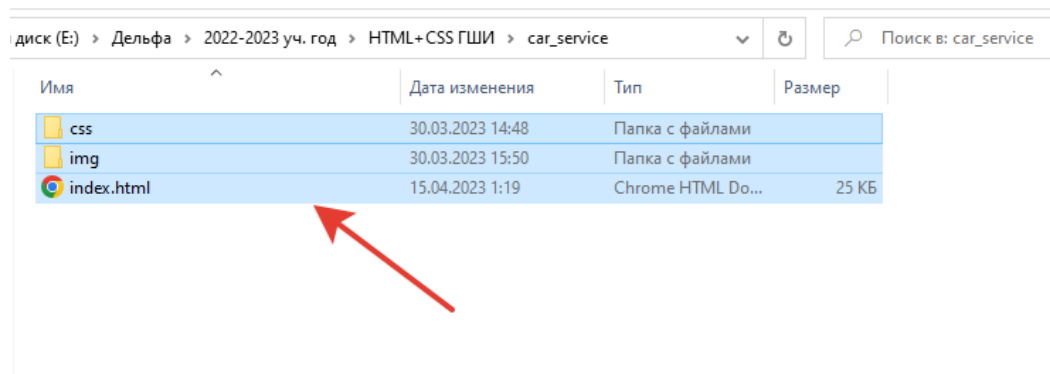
диск (E:) › Дельфа › 2022-2023 уч. год › HTML+CSS ГШИ › car_service

Поиск в: car_service

| Имя | Дата изменения | Тип | Размер |
|---|---|---|---|
| css | 30.03.2023 14:48 | Папка с файлами | |
| img | 30.03.2023 15:50 | Папка с файлами | |
| index.html | 15.04.2023 1:19 | Chrome HTML Do... | 25 КБ |